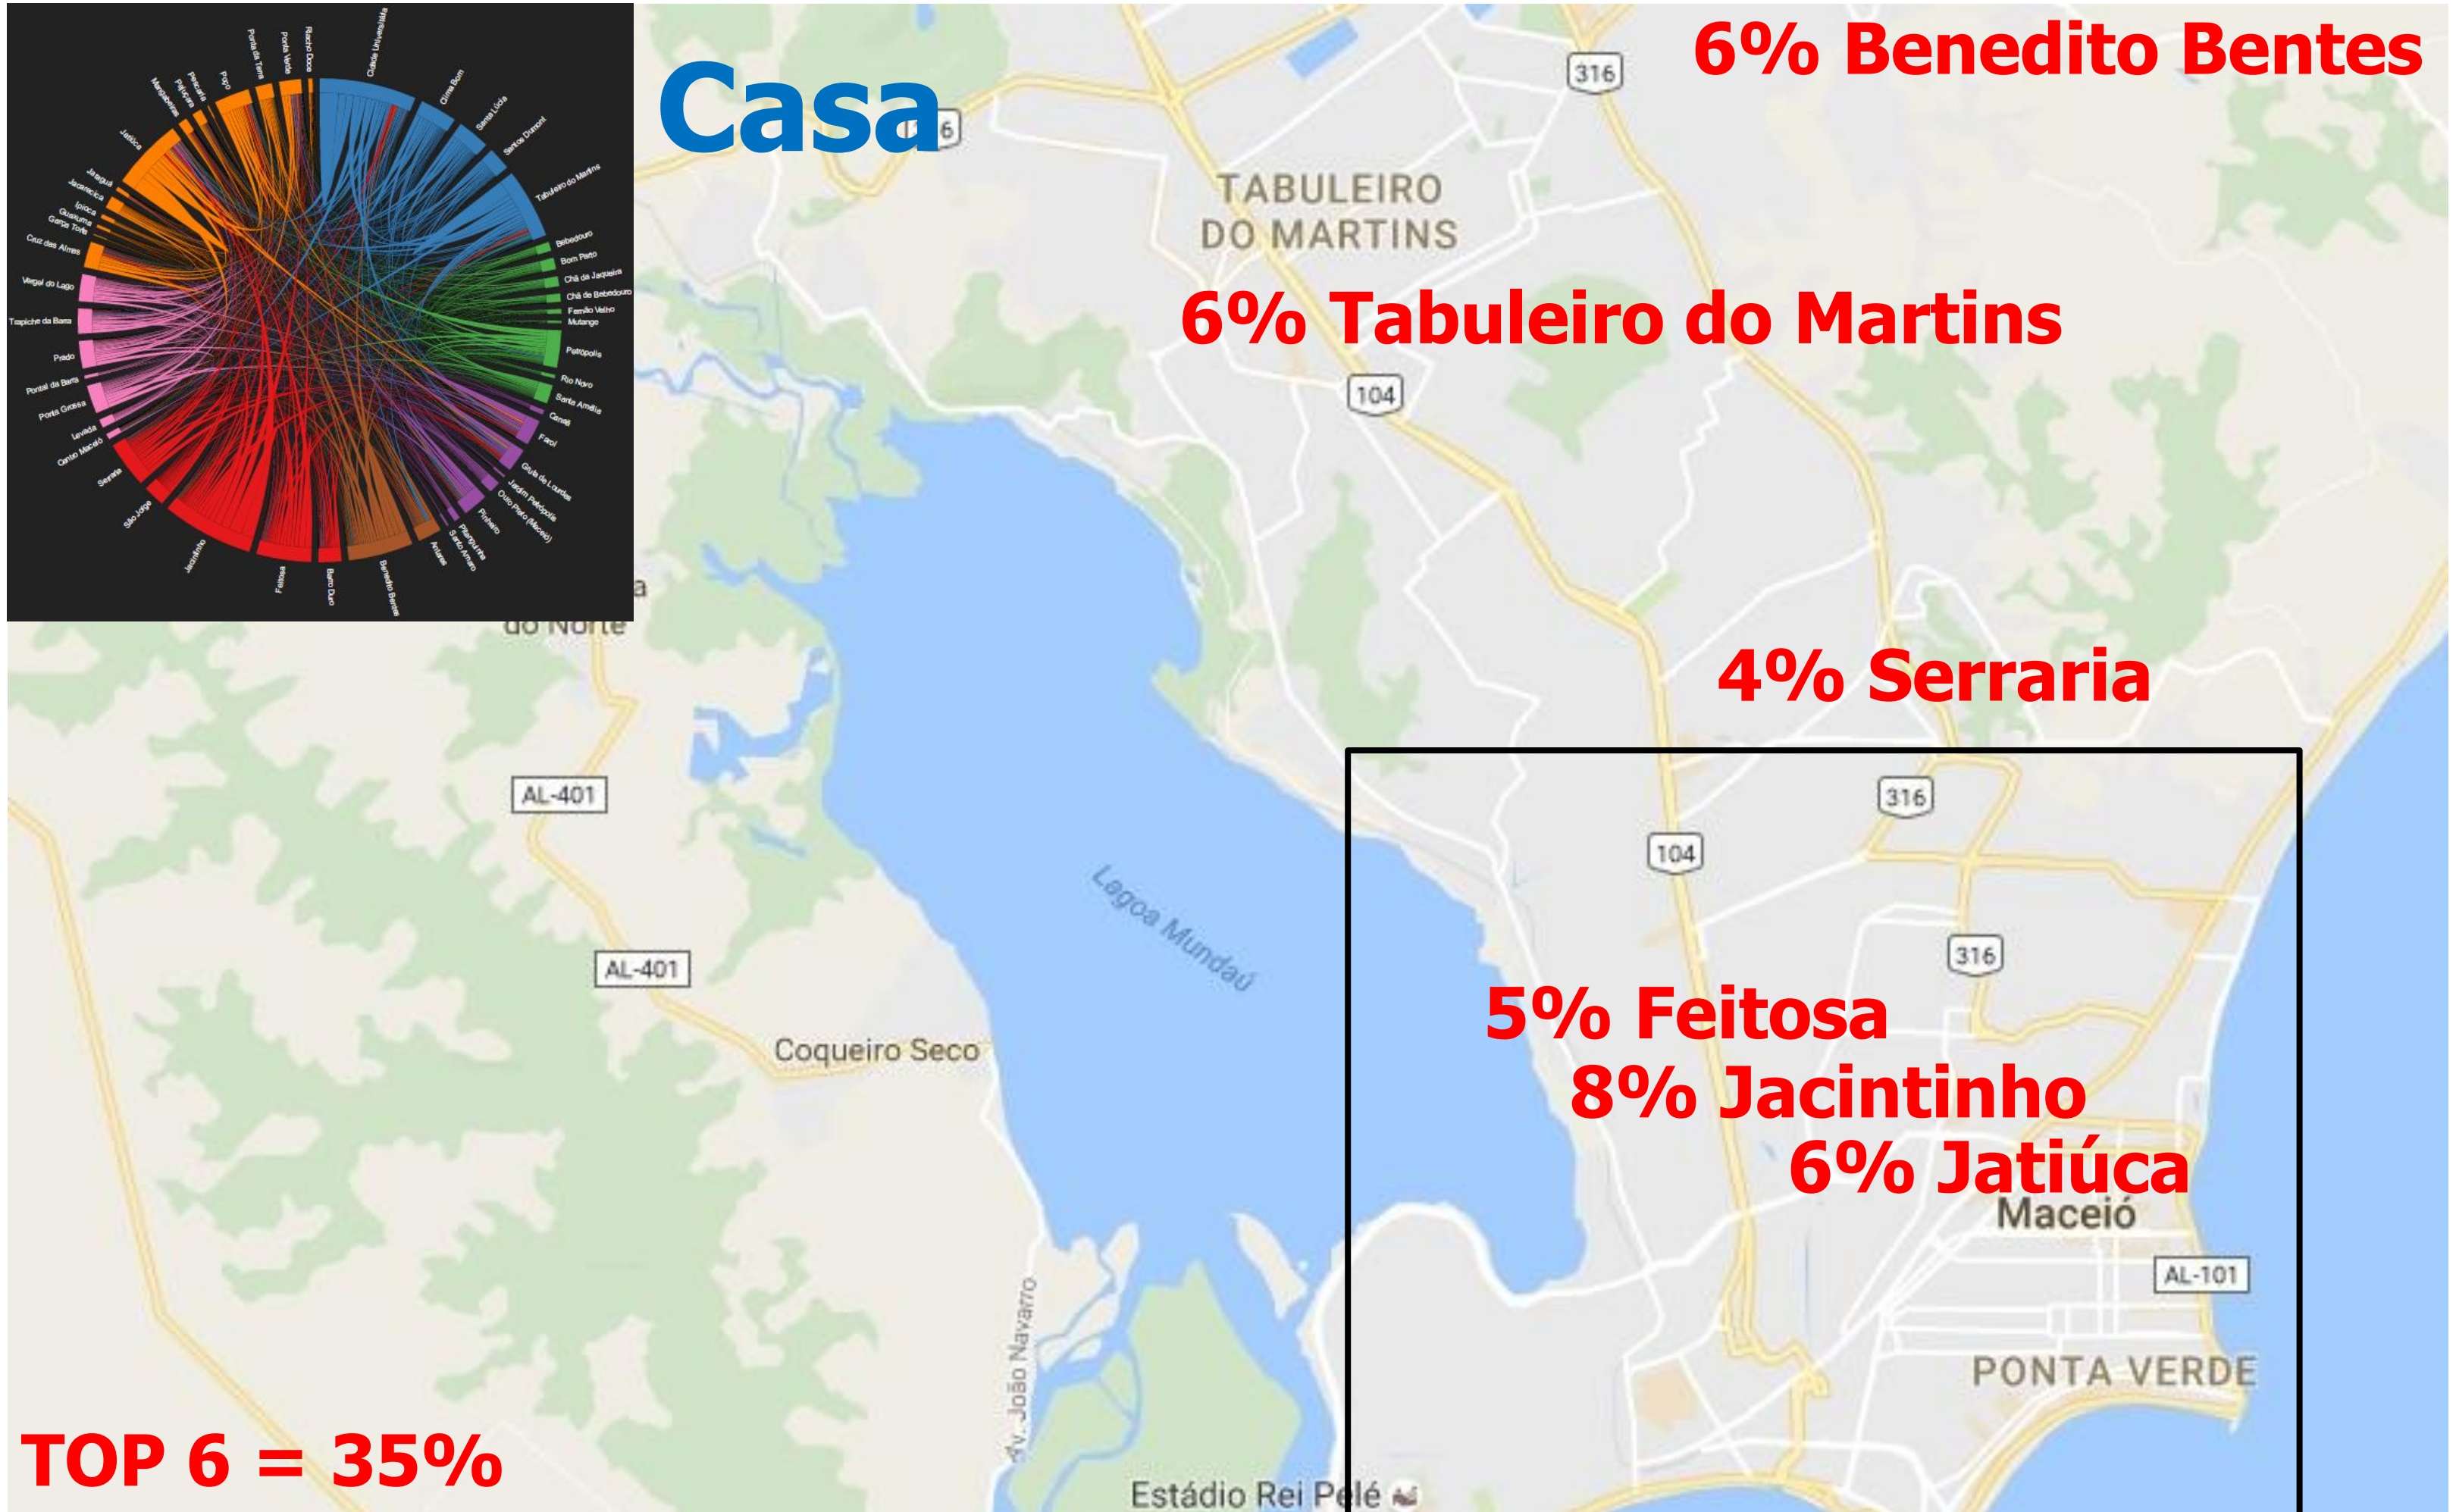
Casa

Cidade Universitária
Riacho Doce
Ponta Verde
Ponta da Terra
Poço
Pescaria
Pajuçara
Mangabeiras
Jatiúca
Jaraguá
Jacarecica
Ipioca
Guaxuma
Garça Torta
Cruz das Almas
Vergel do Lago
Trapiche da Barra
Prado
Pontal da Barra
Ponta Grossa
Levada
Centro Maceió
Serraria
São Jorge
Jacintinho
Feitosa
Barro Duro
Benedito Bentes
Antares
Santo Amaro
Planalto
Pinheiro
Ouro Preto (Maceió)
Jardim Petrópolis
Gruta de Lourdes
Farol
Canaã
Santa Amélia
Rio Novo
Petrópolis
Mutange
Fernão Velho
Chã de Bebedouro
Chã da Jaqueira
Bom Parto
Bebedouro
Tabuleiro do Martins
Santos Dumont
Santa Lúcia
Clima Bom

6% Benedito Bentes

316

TABULEIRO DO MARTINS

6% Tabuleiro do Martins

104

do Norte

4% Serraria

AL-401

316

104

Lagoa Mundaú

316

AL-401

5% Feitosa
8% Jacintinho
6% Jatiúca

Coqueiro Seco

Maceió

AL-101

Av. João Navarro

PONTA VERDE

TOP 6 = 35%

Estádio Rei Pelé